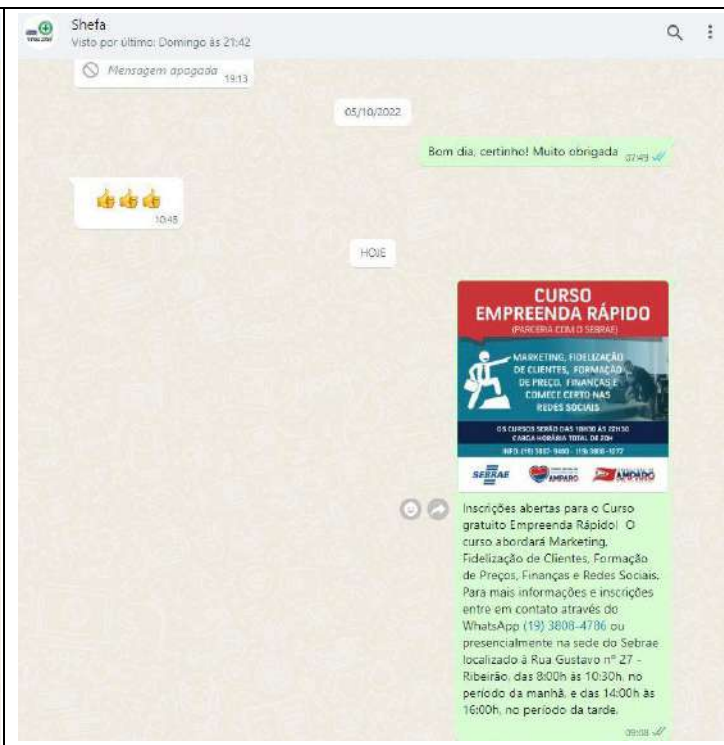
Shefa
Visto por último: Domingo às 21:42

Mensagem apagada 19:13

05/10/2022

Bom dia, certinho! Muito obrigada 07:49

👍👍👍
10:45

HOJE

CURSO
EMPREENDA RÁPIDO
(PARCERIA COM O SEBRAE)

MARKETING, FIDELIZAÇÃO DE CLIENTES, FORMAÇÃO DE PREÇO, FINANÇAS E COMECE CERTO NAS REDES SOCIAIS

OS CURSOS SERÃO DAS 18H30 ÀS 22H30
CARGA HORÁRIA TOTAL DE 20H
INFO (19) 3807-9460 - (19) 3808-1072

SEBRAE AMPARO AMPARO

Inscrições abertas para o Curso gratuito Empreenda Rápido! O curso abordará Marketing, Fidelização de Clientes, Formação de Preços, Finanças e Redes Sociais. Para mais informações e inscrições entre em contato através do WhatsApp (19) 3808-4786 ou presencialmente na sede do Sebrae localizado à Rua Gustavo nº 27 - Ribeirão, das 8:00h às 10:30h, no período da manhã, e das 14:00h às 16:00h, no período da tarde.
09:08